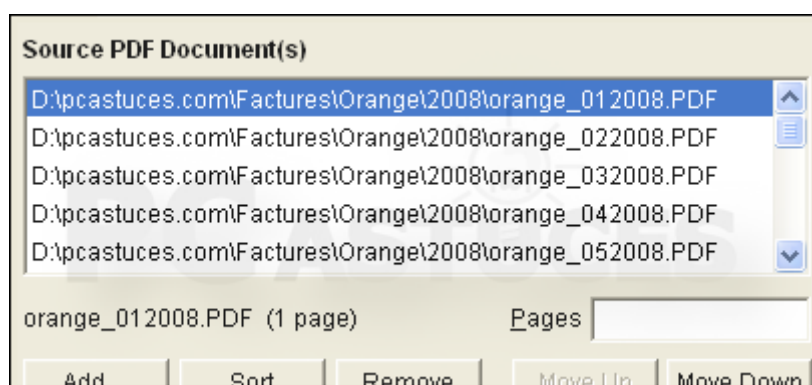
Source PDF Document(s)

D:\pcastuces.com\Factures\Orange\2008\orange_012008.PDF
D:\pcastuces.com\Factures\Orange\2008\orange_022008.PDF
D:\pcastuces.com\Factures\Orange\2008\orange_032008.PDF
D:\pcastuces.com\Factures\Orange\2008\orange_042008.PDF
D:\pcastuces.com\Factures\Orange\2008\orange_052008.PDF

orange_012008.PDF (1 page)

Pages

Add

Sort

Remove

Move Up

Move Down

PC ASTUCES